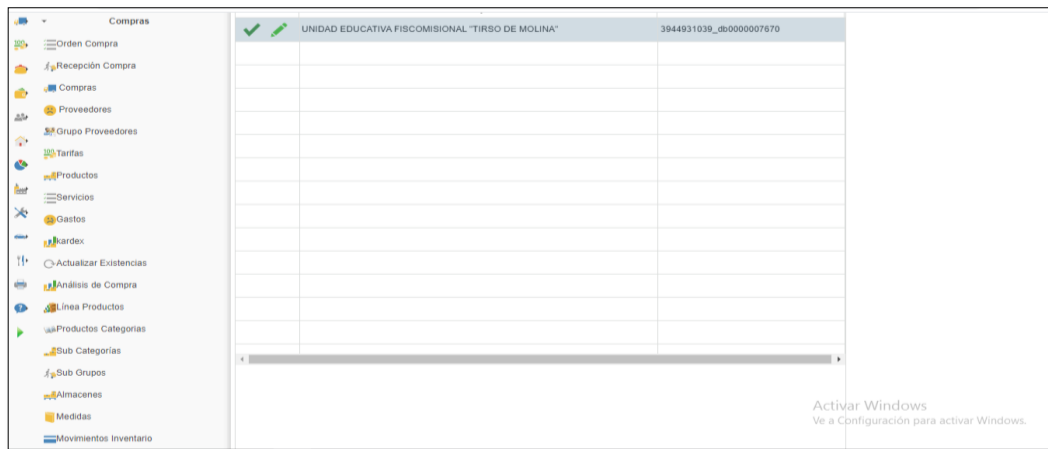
Compras
Orden Compra
Recepción Compra
Compras
Proveedores
Grupo Proveedores
Tarifas
Productos
Servicios
Gastos
kardex
Actualizar Existencias
Análisis de Compra
Línea Productos
Productos Categorias
Sub Categorías
Sub Grupos
Almacenes
Medidas
Movimientos Inventario

UNIDAD EDUCATIVA FISCOMISIONAL "TIRSO DE MOLINA" 3944931039_db0000007670

Activar Windows
Ve a Configuración para activar Windows.